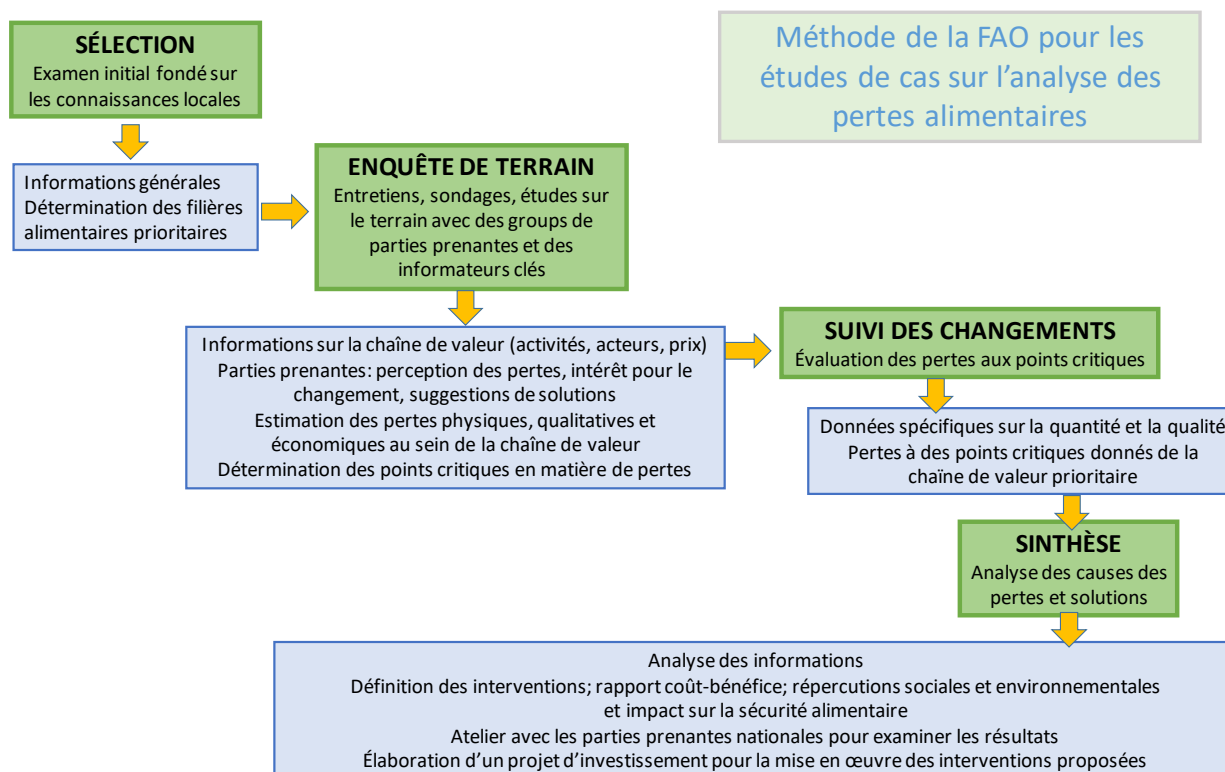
SÉLECTION
Examen initial fondé sur les connaissances locales

Méthode de la FAO pour les études de cas sur l'analyse des pertes alimentaires

Informations générales
Détermination des filières alimentaires prioritaires

ENQUÊTE DE TERRAIN
Entretiens, sondages, études sur le terrain avec des groups de parties prenantes et des informateurs clés

Informations sur la chaîne de valeur (activités, acteurs, prix)
Parties prenantes: perception des pertes, intérêt pour le changement, suggestions de solutions
Estimation des pertes physiques, qualitatives et économiques au sein de la chaîne de valeur
Détermination des points critiques en matière de pertes

SUIVI DES CHANGEMENTS
Évaluation des pertes aux points critiques

Données spécifiques sur la quantité et la qualité
Pertes à des points critiques donnés de la chaîne de valeur prioritaire

SINTHÈSE
Analyse des causes des pertes et solutions

Analyse des informations
Définition des interventions; rapport coût-bénéfice; répercutions sociales et environnementales et impact sur la sécurité alimentaire
Atelier avec les parties prenantes nationales pour examiner les résultats
Élaboration d'un projet d'investissement pour la mise en œuvre des interventions proposées